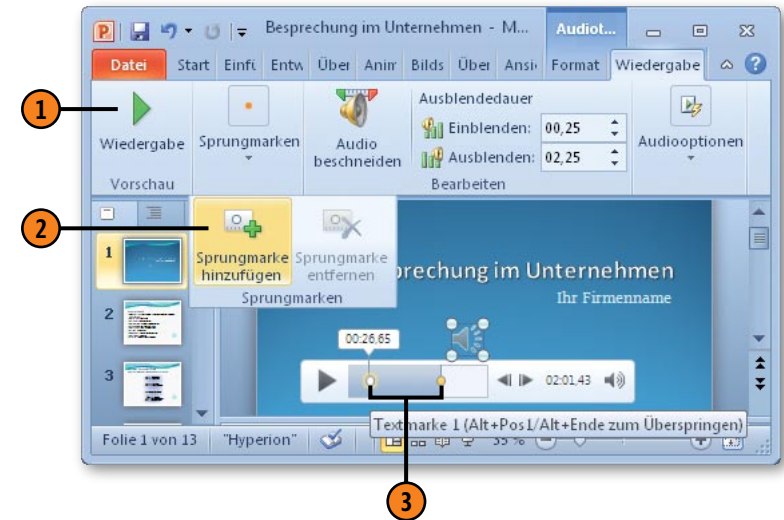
Besprechung im Unternehmen - M...

Audiot...

Datei | Start | Einfü | Entw | Über | Anim | Bilds | Über | Ansi | Format | Wiedergabe

Wiedergabe

Vorschau

Sprungmarken

Audio beschneiden

Ausblendedauer

Einblenden: 00,25

Ausblenden: 02,25

Bearbeiten

Audiooptionen

Sprungmarke hinzufügen

Sprungmarke entfernen

Sprungmarken

1

2

3

sprechung im Unternehmen

Ihr Firmenname

00:26,65

02:01,43

Textmarke 1 (Alt+Pos1/Alt+Ende zum Überspringen)

Folie 1 von 13 | "Hyperion"

1

2

3